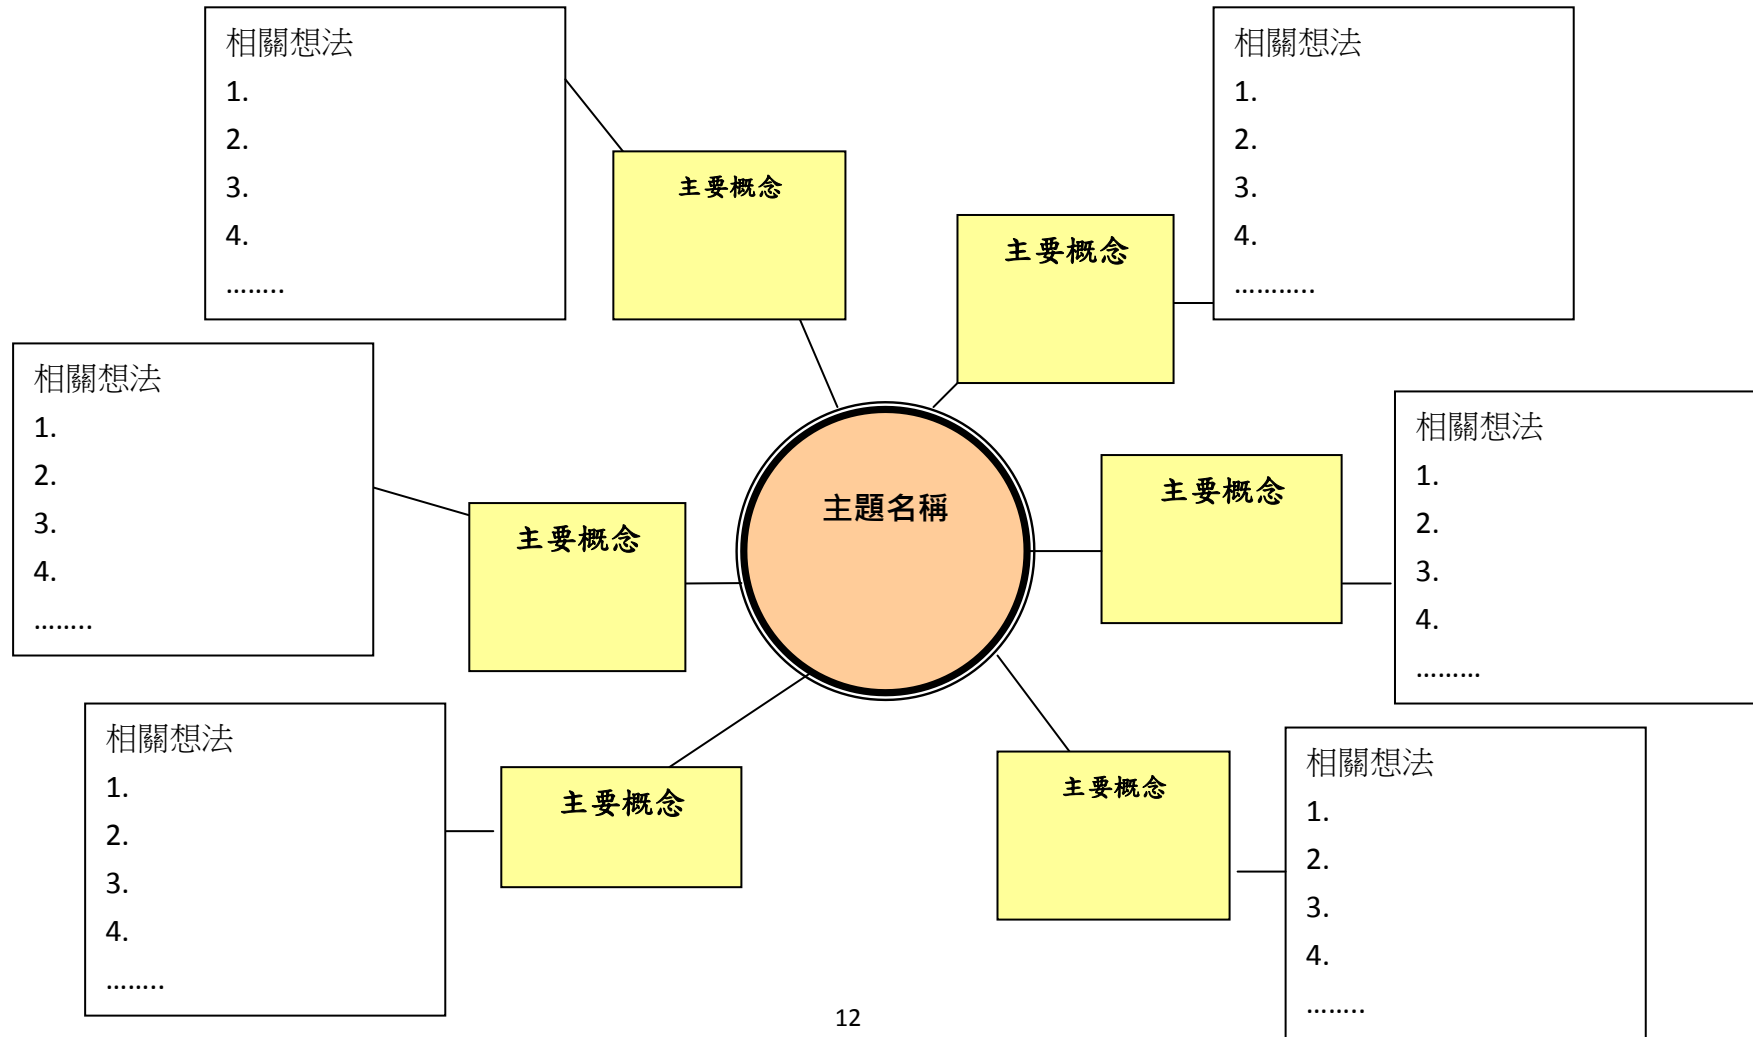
相關想法
1.
2.
3.
4.
........

主要概念

相關想法
1.
2.
3.
4.
...........

主要概念

相關想法
1.
2.
3.
4.
........

主要概念

主題名稱

主要概念

相關想法
1.
2.
3.
4.
.........

相關想法
1.
2.
3.
4.
........

主要概念

主要概念

相關想法
1.
2.
3.
4.
........

12